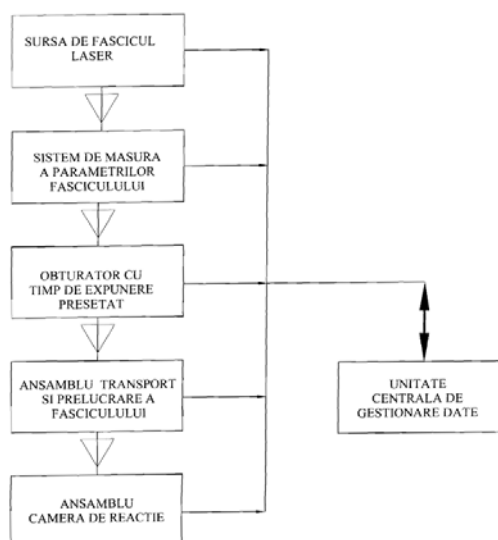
SURSA DE FASCICUL LASER

SISTEM DE MASURA A PARAMETRILOR FASCICULULUI

OBTURATOR CU TIMP DE EXPUNERE PRESETAT

ANSAMBLU TRANSPORT SI PRELUCRARE A FASCICULULUI

ANSAMBLU CAMERA DE REACTIE

UNITATE CENTRALA DE GESTIONARE DATE